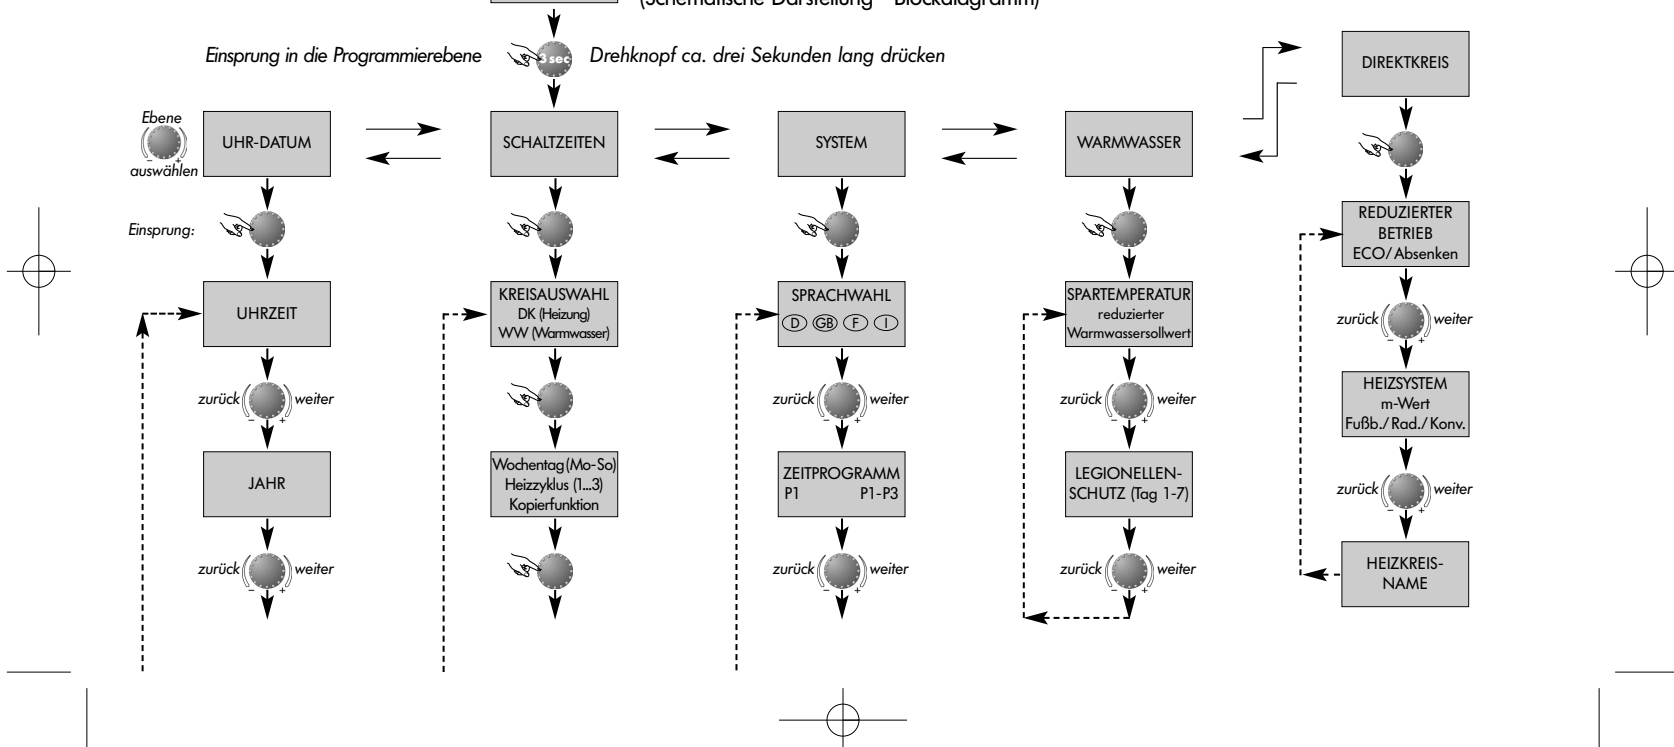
(Schematische Darstellung - Blockdiagramm)

Einsprung in die Programmierebene
sec
Drehknopf ca. drei Sekunden lang drücken

DIREKTKREIS

Ebene
auswählen
UHR-DATUM
SCHALTZEITEN
SYSTEM
WARMWASSER

Einsprung:

REDUZIERTER BETRIEB ECO/ Absenken

UHRZEIT
KREISAUSWAHL DK (Heizung) WW (Warmwasser)
SPRACHWAHL
D GB F I
SPARTEMPERATUR reduzierter Warmwassersollwert

zurück weiter

HEIZSYSTEM m-Wert Fußb./Rad./Konv.

zurück weiter
zurück weiter
zurück weiter
zurück weiter

JAHR
Wochentag (Mo-So) Heizzyklus (1...3) Kopierfunktion
ZEITPROGRAMM P1 P1-P3
LEGIONELLEN-SCHUTZ (Tag 1-7)

zurück weiter
zurück weiter
zurück weiter
zurück weiter

HEIZKREIS-NAME